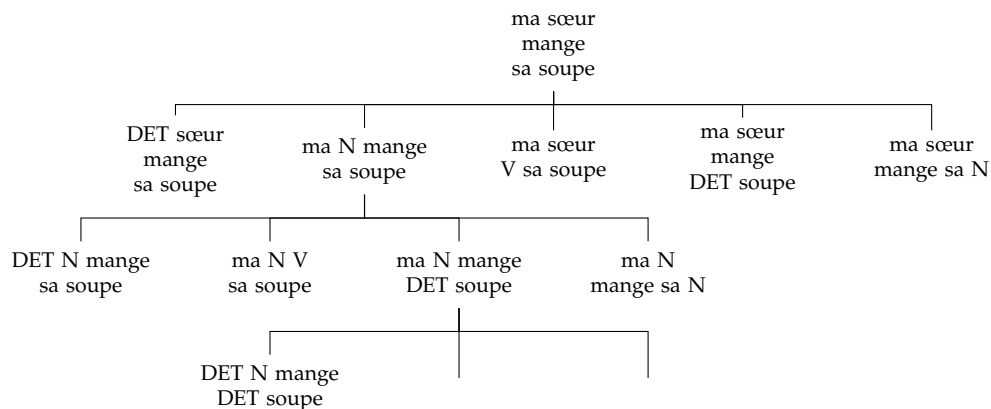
ma sœur mange sa soupe

DET sœur mange sa soupe

ma N mange sa soupe

ma sœur V sa soupe

ma sœur mange DET soupe

ma sœur mange sa N

DET N mange sa soupe

ma N V sa soupe

ma N mange DET soupe

ma N mange sa N

DET N mange DET soupe